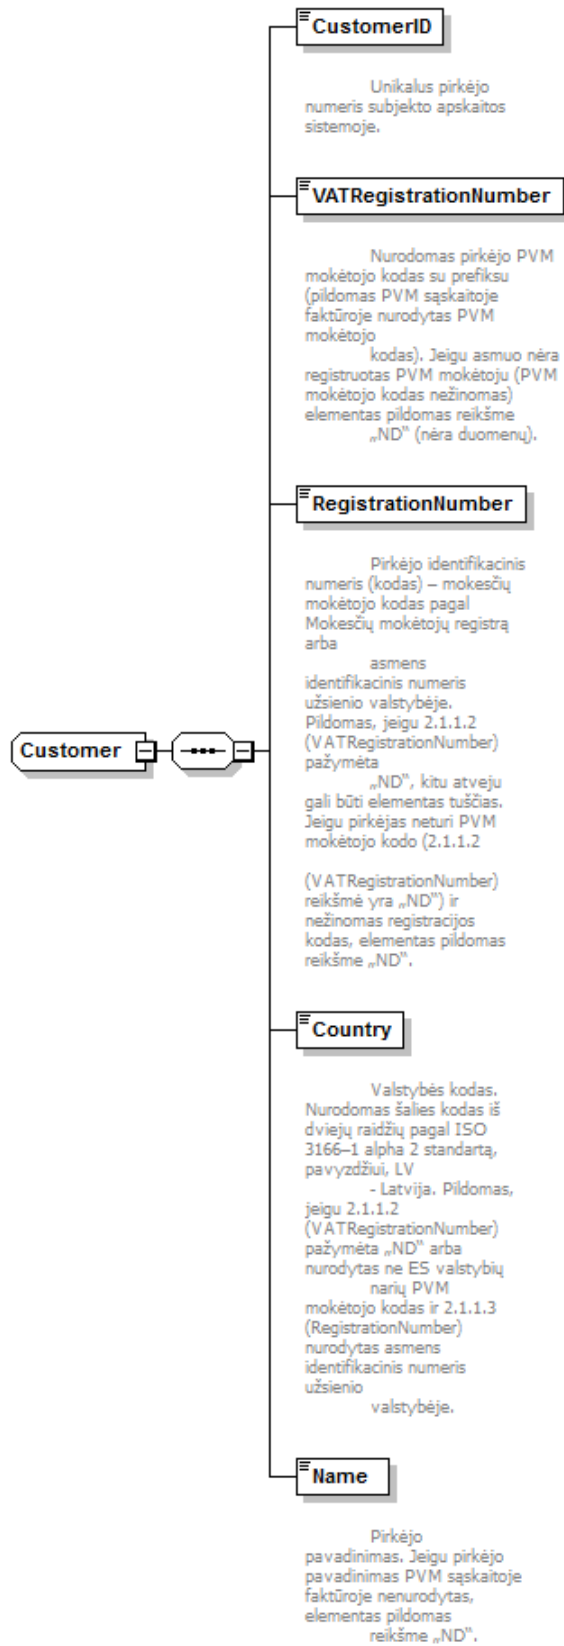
Customer

CustomerID

Unikalus pirkėjo numeris subjekto apskaitos sistemoje.

VATRegistrationNumber

Nurodomas pirkėjo PVM mokėtojo kodas su prefiksu (pildomas PVM sąskaitoje faktūroje nurodytas PVM mokėtojo kodas). Jeigu asmuo nėra registruotas PVM mokėtoju (PVM mokėtojo kodas nežinomas) elementas pildomas reikšme „ND" (nėra duomenų).

RegistrationNumber

Pirkėjo identifikacinis numeris (kodas) – mokesčių mokėtojo kodas pagal Mokesčių mokėtojų registrą arba asmens identifikacinis numeris užsienio valstybėje. Pildomas, jeigu 2.1.1.2 (VATRegistrationNumber) pažymėta „ND", kitu atveju gali būti elementas tuščias. Jeigu pirkėjas neturi PVM mokėtojo kodo (2.1.1.2

(VATRegistrationNumber) reikšmė yra „ND") ir nežinomas registracijos kodas, elementas pildomas reikšme „ND".

Country

Valstybės kodas. Nurodomas šalies kodas iš dviejų raidžių pagal ISO 3166–1 alpha 2 standartą, pavyzdžiui, LV - Latvija. Pildomas, jeigu 2.1.1.2 (VATRegistrationNumber) pažymėta „ND" arba nurodytas ne ES valstybių narių PVM mokėtojo kodas ir 2.1.1.3 (RegistrationNumber) nurodytas asmens identifikacinis numeris užsienio valstybėje.

Name

Pirkėjo pavadinimas. Jeigu pirkėjo pavadinimas PVM sąskaitoje faktūroje nenurodytas, elementas pildomas reikšme „ND".